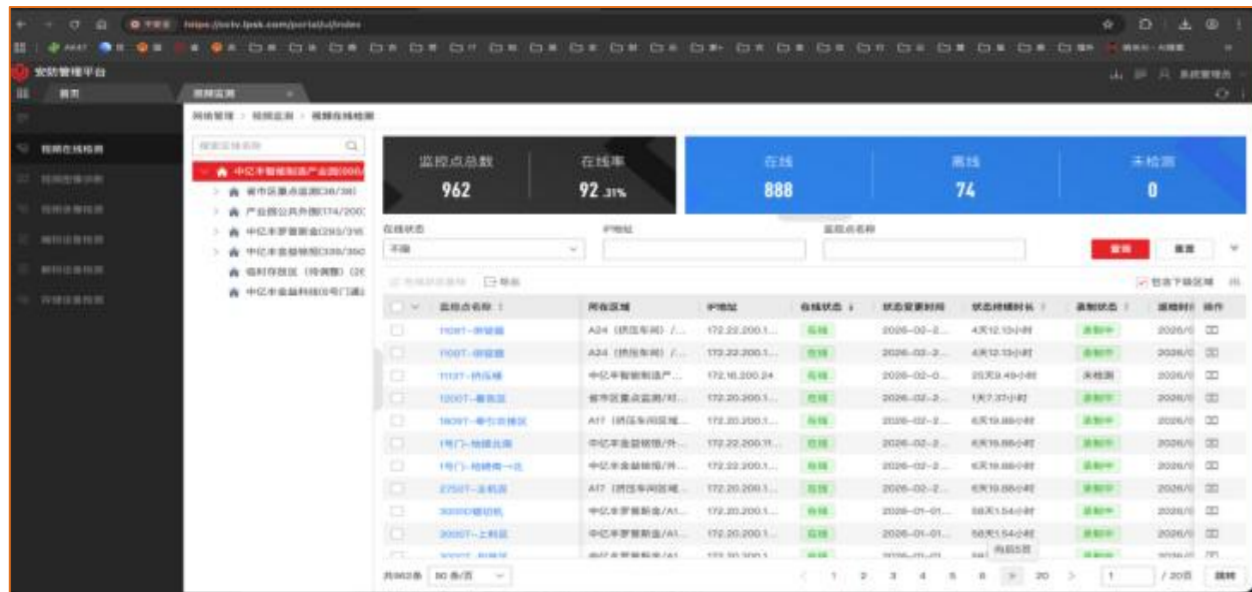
安防管理平台

首页 | 视频监测

网络管理 > 视频监测 > 视频在线检测

视频在线检测

中亿丰智能制造产业园(906
省市区重点监测(36/38)
产业园公共外围(174/200
中亿丰罗普斯金(293/316
中亿丰金融领域(339/350
临时存放区（待调整）(26
中亿丰金融科技B号门通

| 监控点总数 | 在线率 | 在线 | 离线 | 未检测 |
|---|---|---|---|---|
| 962 | 92.31% | 888 | 74 | 0 |

在线状态 不限
IP地址
监控点名称
查询 重置

导出
包含下级区域

| 监控点名称 | 所在区域 | IP地址 | 在线状态 | 状态变更时间 | 状态持续时长 | 录制状态 | 录制时 | 操作 |
|---|---|---|---|---|---|---|---|---|
| 1109T-折弯机 | A24（挤压车间）/... | 172.22.200.1... | 在线 | 2026-02-2... | 4天12:13小时 | 录制中 | 2026/0 | |
| 1109T-折弯机 | A24（挤压车间）/... | 172.22.200.1... | 在线 | 2026-02-2... | 4天12:13小时 | 录制中 | 2026/0 | |
| 1113T-挤压机 | 中亿丰智能制造产... | 172.16.200.24 | 在线 | 2026-02-0... | 25天9.49小时 | 未检测 | 2026/0 | |
| 1200T-着色区 | 省市区重点监测/时... | 172.20.200.1... | 在线 | 2026-02-2... | 1天7.37小时 | 录制中 | 2026/0 | |
| 1809T-单引出挤区 | A17（挤压车间区域... | 172.20.200.1... | 在线 | 2026-02-2... | 6天19.86小时 | 录制中 | 2026/0 | |
| 1号门-地磅北侧 | 中亿丰金融领域/外... | 172.22.200.11... | 在线 | 2026-02-2... | 6天19.86小时 | 录制中 | 2026/0 | |
| 1号门-地磅南一出 | 中亿丰金融领域/外... | 172.22.200.1... | 在线 | 2026-02-2... | 6天19.86小时 | 录制中 | 2026/0 | |
| 2750T-上料区 | A17（挤压车间区域... | 172.20.200.1... | 在线 | 2026-02-2... | 6天19.86小时 | 录制中 | 2026/0 | |
| 3000D锯切机 | 中亿丰罗普斯金/A1... | 172.20.200.1... | 在线 | 2026-01-01... | 58天1.54小时 | 录制中 | 2026/0 | |
| 3000T-上料区 | 中亿丰罗普斯金/A1... | 172.20.200.1... | 在线 | 2026-01-01... | 58天1.54小时 | 录制中 | 2026/0 | |

共962条 50条/页 < 1 2 3 4 5 6 ... 20 > 1 /20页 跳转
向后5页